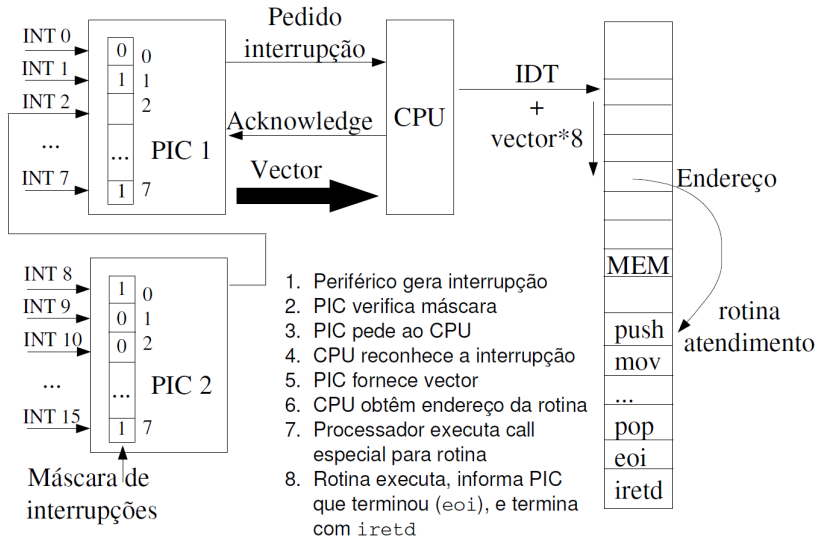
INT 0
INT 1
INT 2
...
INT 7

0 0
1 1
2
...
1 7

PIC 1

Pedido interrupção

Acknowledge

Vector

CPU

IDT + vector*8

Endereço

INT 8
INT 9
INT 10
...
INT 15

1 0
0 1
0 2
...
1 7

PIC 2

Máscara de interrupções

1. Periférico gera interrupção
2. PIC verifica máscara
3. PIC pede ao CPU
4. CPU reconhece a interrupção
5. PIC fornece vector
6. CPU obtêm endereço da rotina
7. Processador executa call especial para rotina
8. Rotina executa, informa PIC que terminou (eoi), e termina com iretd

MEM
push
mov
...
pop
eoi
iretd

rotina atendimento